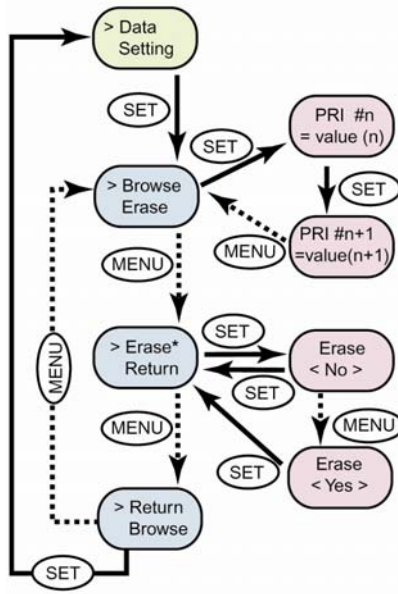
> Data Setting

SET

SET

PRI #n = value (n)

> Browse Erase

SET

MENU

PRI #n+1 =value(n+1)

MENU

MENU

> Erase* Return

SET

Erase < No >

SET

MENU

MENU

SET

Erase < Yes >

> Return Browse

SET